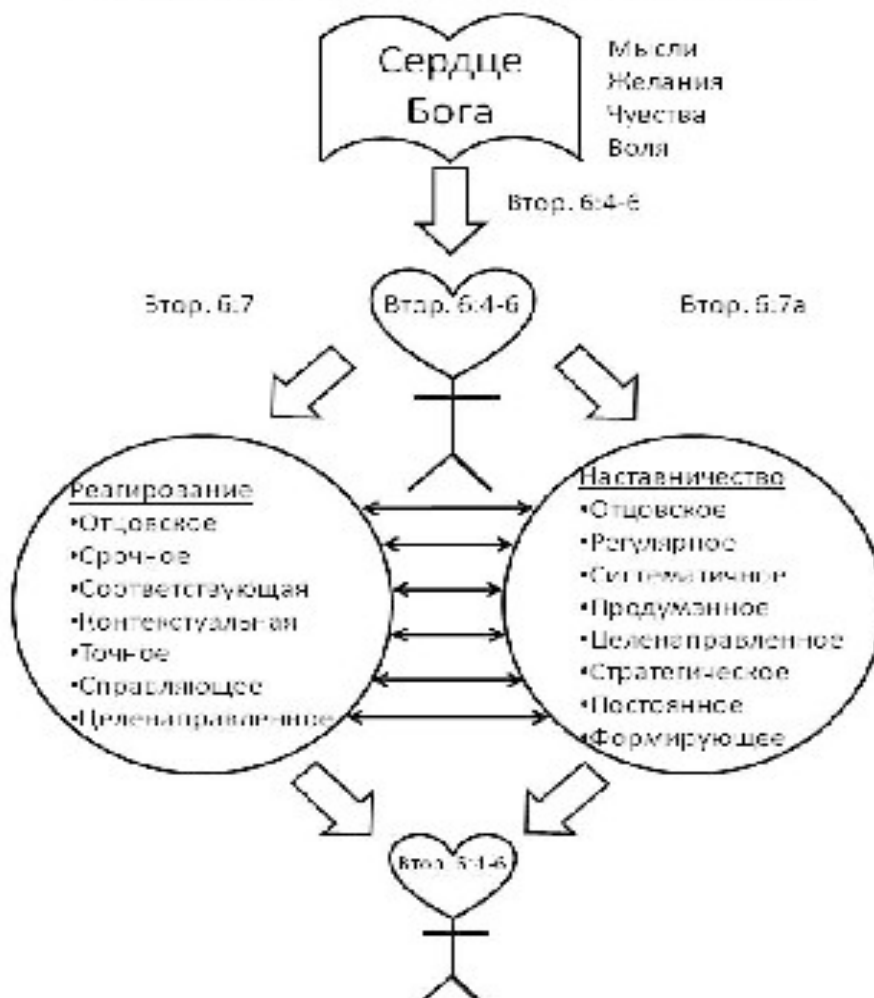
Сердце Бога

Мысли
Желания
Чувства
Воля

Втор. 6:4-6

Втор. 6:7

Втор. 6:4-6

Втор. 6:7а

Реагирование
•Отцовское
•Срочное
•Соответствующая
•Контекстуальная
•Точное
•Справляющее
•Целенаправленное

Наставничество
•Отцовское
•Регулярное
•Систематичное
•Продуманное
•Целенаправленное
•Стратегическое
•Постоянное
•Формирующее

Втор. 6:4-6